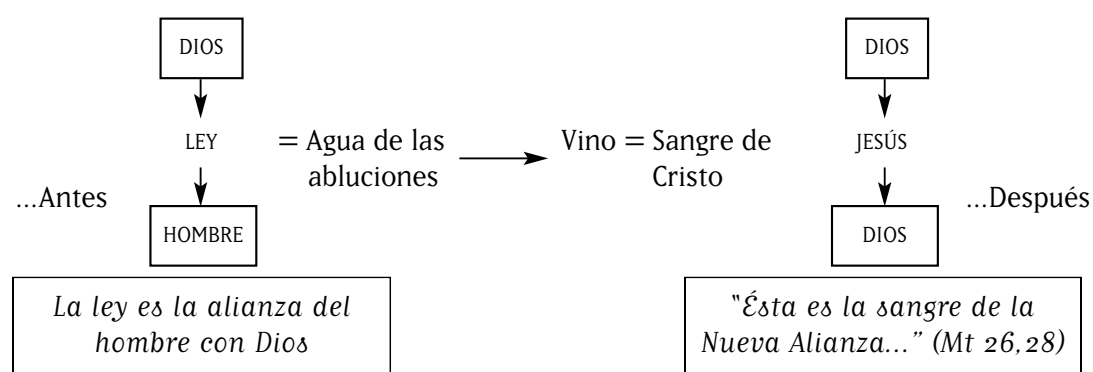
DIOS

LEY

...Antes

HOMBRE

= Agua de las abluciones

Vino = Sangre de Cristo

DIOS

JESÚS

DIOS

...Después

La ley es la alianza del hombre con Dios

"Ésta es la sangre de la Nueva Alianza..." (Mt 26,28)